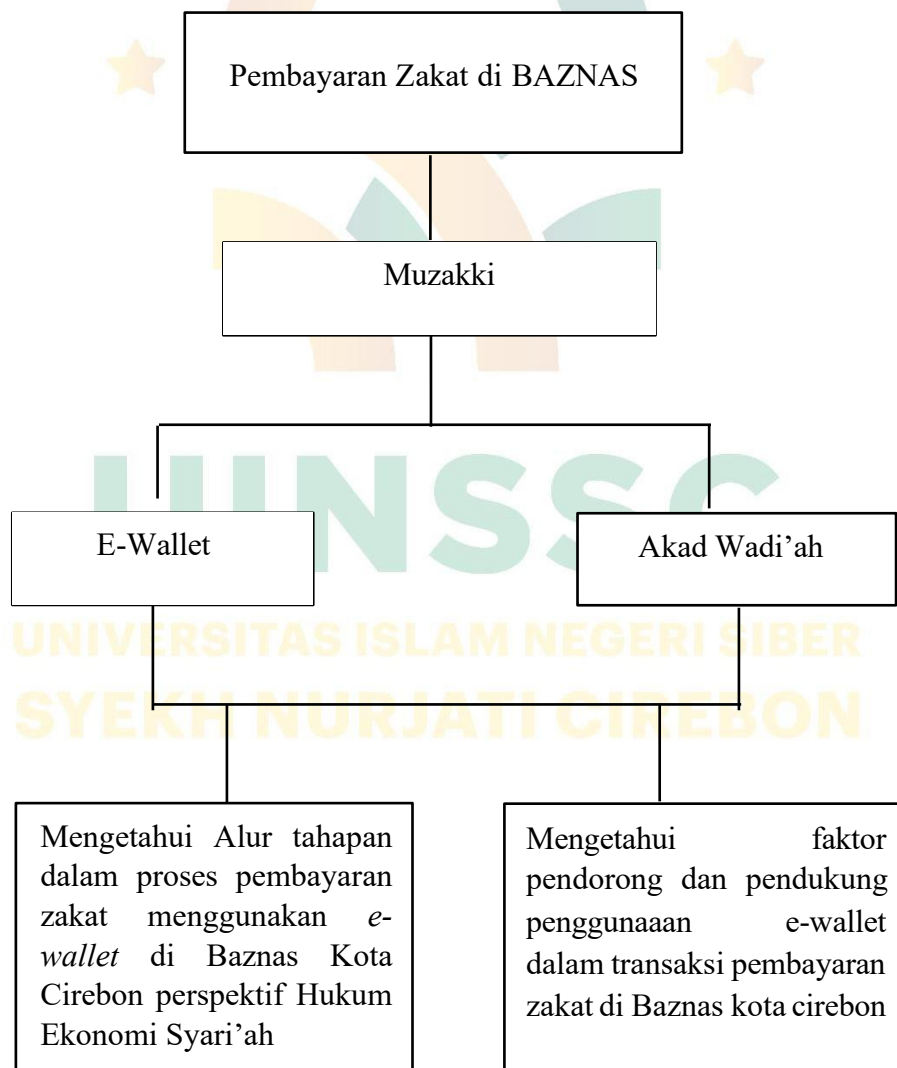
Pembayaran Zakat di BAZNAS

Muzakki

E-Wallet

Akad Wadi’ah

UINSSC

UNIVERSITAS ISLAM NEGERI SIBER SYEKH NURJATI CIREBON

Mengetahui Alur tahapan dalam proses pembayaran zakat menggunakan *e-wallet* di Baznas Kota Cirebon perspektif Hukum Ekonomi Syari’ah

Mengetahui faktor pendorong dan pendukung penggunaaan e-wallet dalam transaksi pembayaran zakat di Baznas kota cirebon